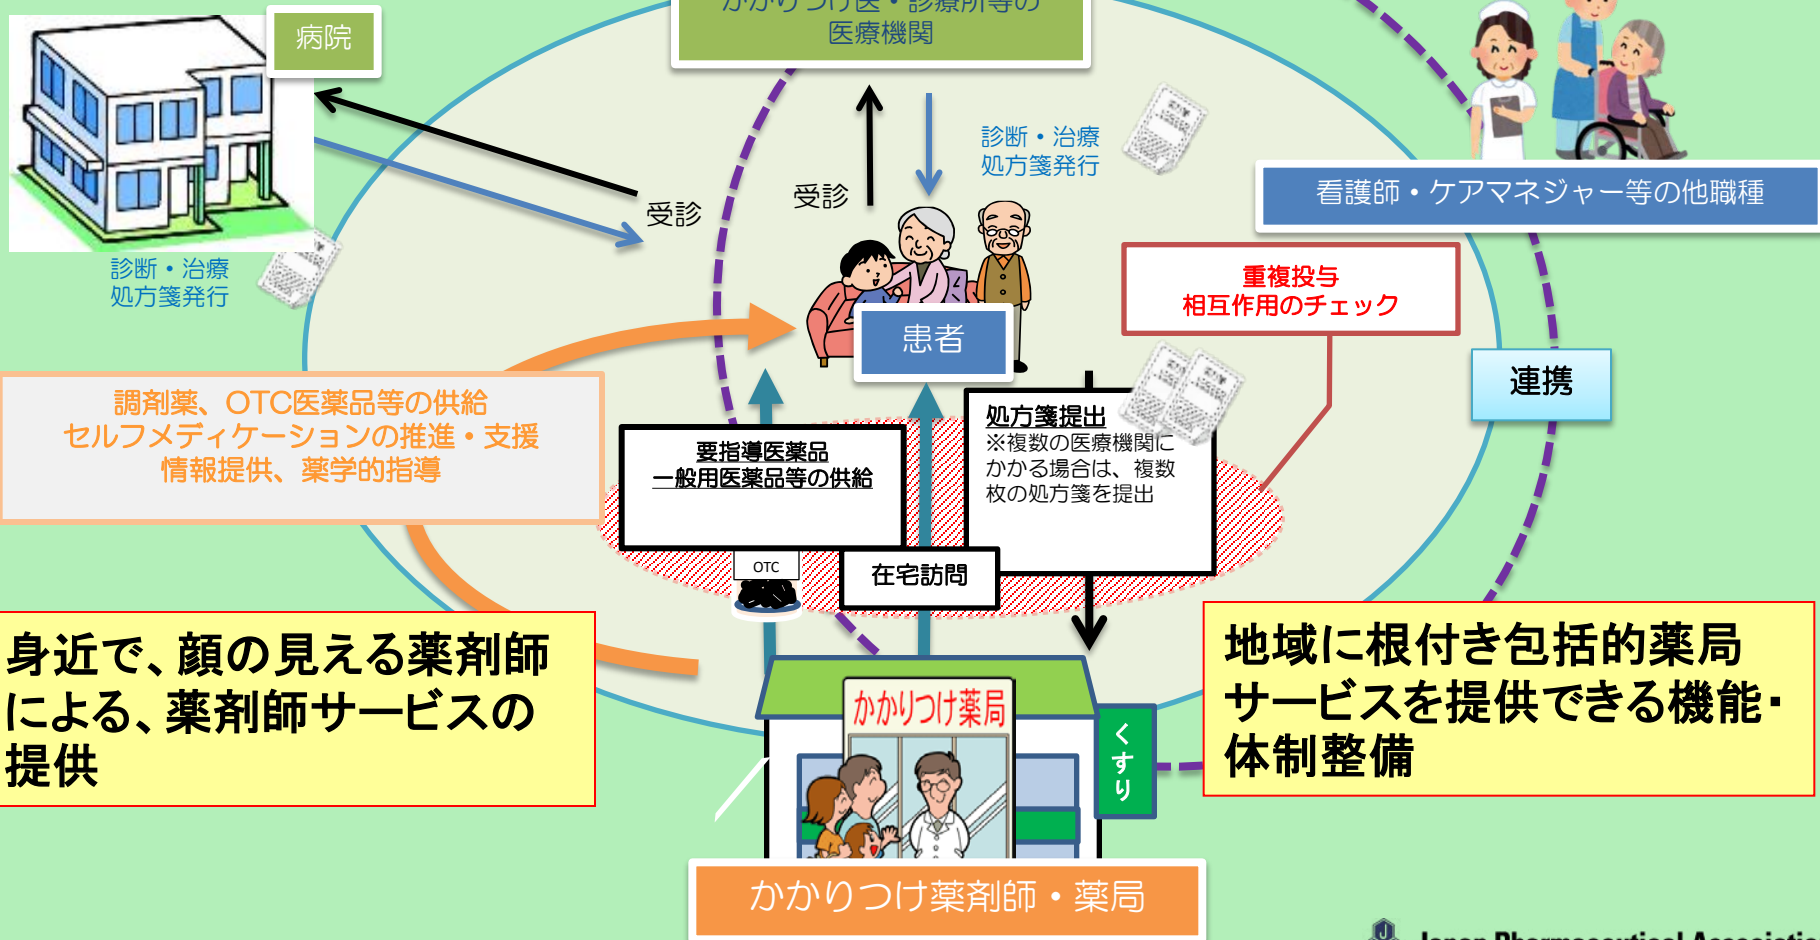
かかりつけ医・診療所等の医療機関

病院

診断・治療
処方箋発行

受診

受診

診断・治療
処方箋発行

看護師・ケアマネジャー等の他職種

患者

重複投与
相互作用のチェック

連携

調剤薬、OTC医薬品等の供給
セルフメディケーションの推進・支援
情報提供、薬学的指導

要指導医薬品
一般用医薬品等の供給

処方箋提出
※複数の医療機関にかかる場合は、複数枚の処方箋を提出

OTC

在宅訪問

身近で、顔の見える薬剤師による、薬剤師サービスの提供

かかりつけ薬局

くすり

地域に根付き包括的薬局サービスを提供できる機能・体制整備

かかりつけ薬剤師・薬局

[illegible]